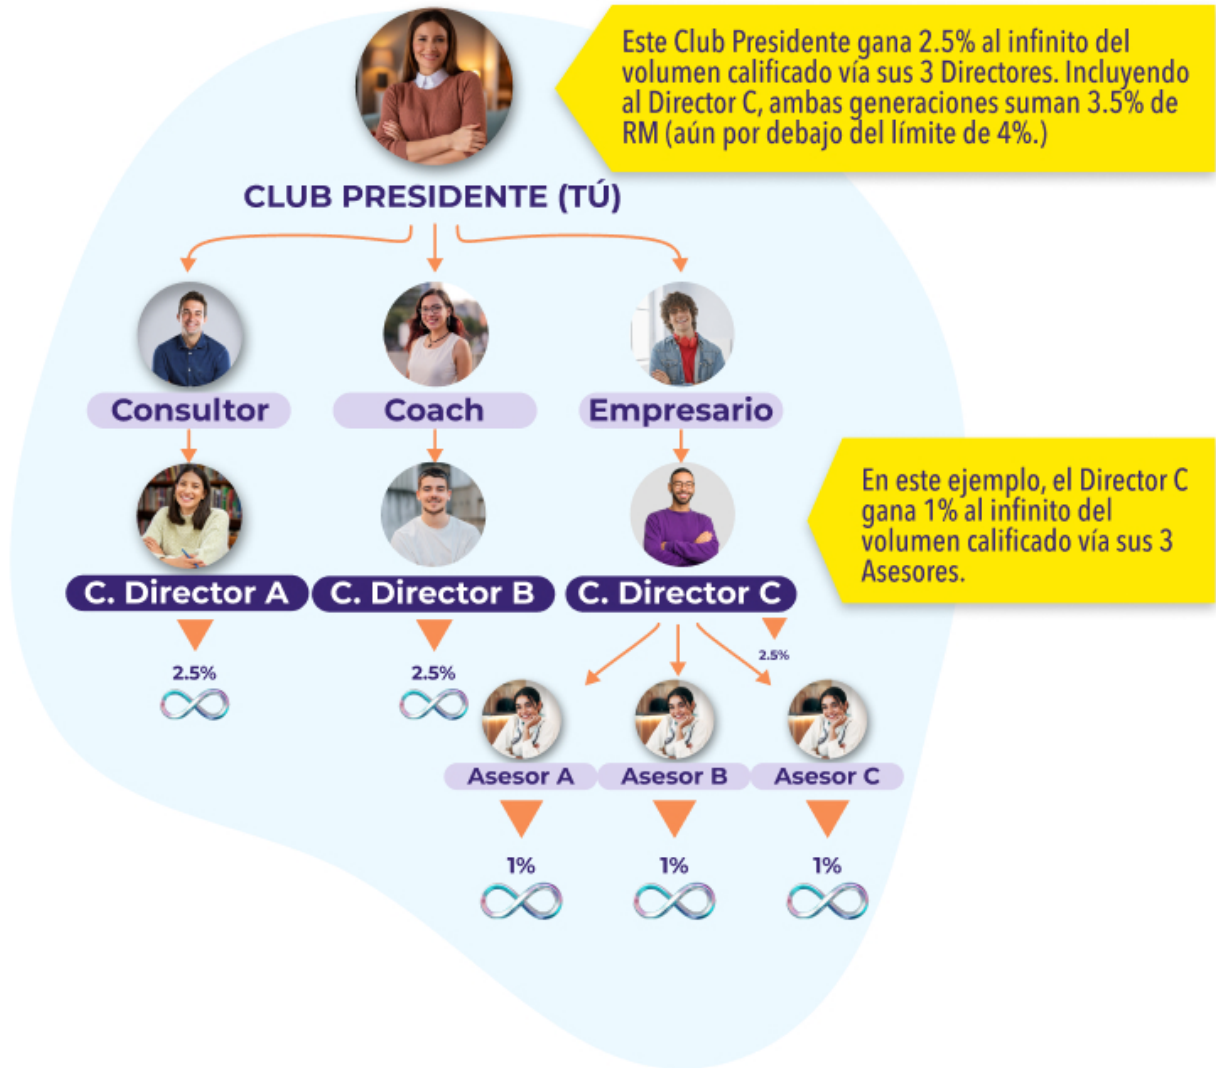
Este Club Presidente gana 2.5% al infinito del volumen calificado vía sus 3 Directores. Incluyendo al Director C, ambas generaciones suman 3.5% de RM (aún por debajo del límite de 4%.)

CLUB PRESIDENTE (TÚ)

Consultor

Coach

Empresario

En este ejemplo, el Director C gana 1% al infinito del volumen calificado vía sus 3 Asesores.

C. Director A

C. Director B

C. Director C

2.5%

2.5%

2.5%

Asesor A

Asesor B

Asesor C

1%

1%

1%